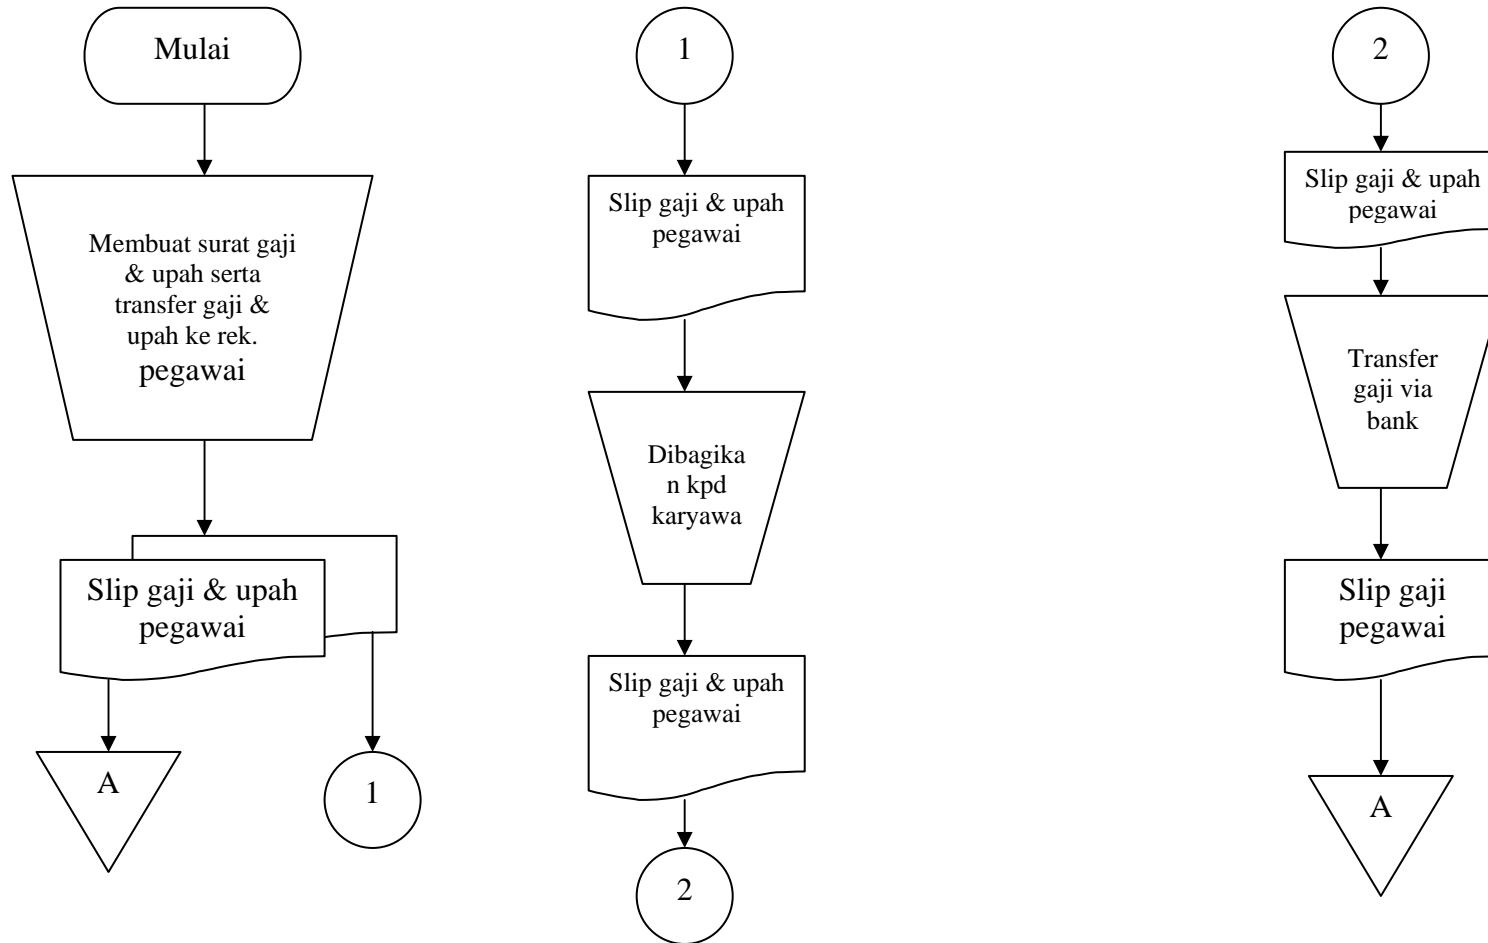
Mulai

Membuat surat gaji & upah serta transfer gaji & upah ke rek. pegawai

Slip gaji & upah pegawai

A

1

1

Slip gaji & upah pegawai

Dibagika n kpd karyawa

Slip gaji & upah pegawai

2

2

Slip gaji & upah pegawai

Transfer gaji via bank

Slip gaji pegawai

A